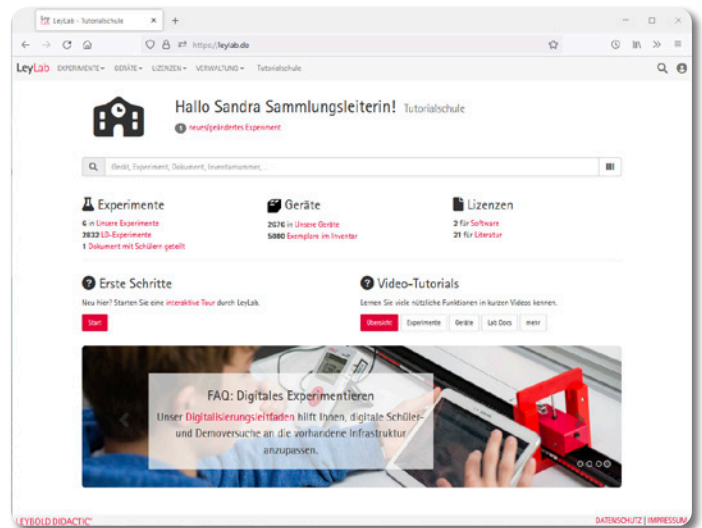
LeyLab - Tutorialschule ×

https://leylab.de

LeyLab EXPERIMENTE ▾ GERÄTE ▾ LIZENZEN ▾ VERWALTUNG ▾ Tutorialschule

Hallo Sandra Sammlungsleiterin! Tutorialschule

1 neues/geändertes Experiment

Gerät, Experiment, Dokument, Inventarnummer, ...

Experimente
6 in Unsere Experimente
3832 LD-Experimente
1 Dokument mit Schülern geteilt

Geräte
2676 in Unsere Geräte
5880 Exemplare im Inventar

Lizenzen
2 für Software
31 für Literatur

Erste Schritte
Neu hier? Starten Sie eine interaktive Tour durch LeyLab.
Start

Video-Tutorials
Lernen Sie viele nützliche Funktionen in kurzen Videos kennen.
Übersicht Experimente Geräte Lab Docs mehr

FAQ: Digitales Experimentieren
Unser Digitalisierungsleitfaden hilft Ihnen, digitale Schüler- und Demoversuche an die vorhandene Infrastruktur anzupassen.

LEYBOLD DIDACTIC

DATENSCHUTZ | IMPRESSUM